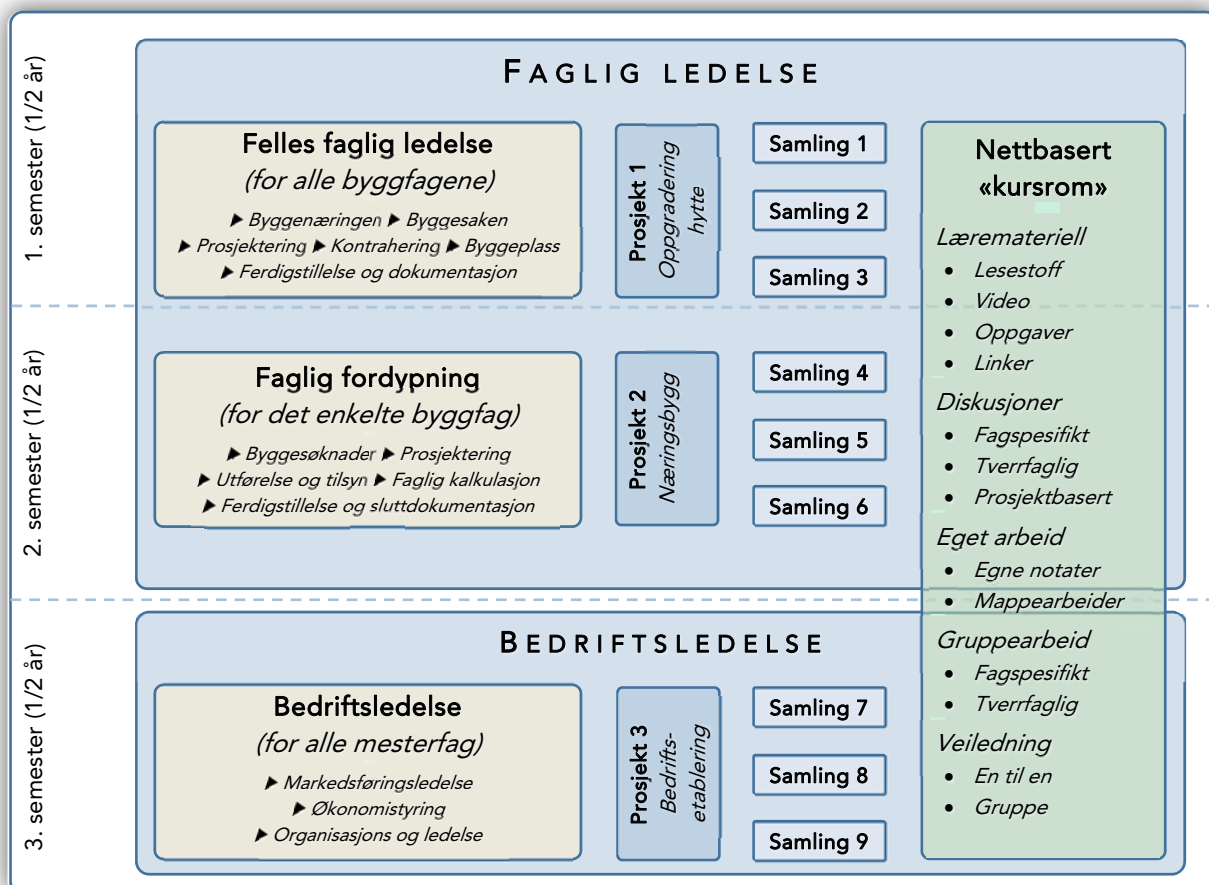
1. semester (1/2 år)

2. semester (1/2 år)

3. semester (1/2 år)

FAGLIG LEDELSE

Felles faglig ledelse
(for alle byggfagene)
▶ Byggenæringen ▶ Byggesaken
▶ Prosjektering ▶ Kontrahering ▶ Byggeplass
▶ Ferdigstillelse og dokumentasjon

Prosjekt 1
Oppgradering hytte

Samling 1
Samling 2
Samling 3

Faglig fordypning
(for det enkelte byggfag)
▶ Byggesøknader ▶ Prosjektering
▶ Utførelse og tilsyn ▶ Faglig kalkulasjon
▶ Ferdigstillelse og sluttdokumentasjon

Prosjekt 2
Næringsbygg

Samling 4
Samling 5
Samling 6

BEDRIFTSLEDELSE

Bedriftsledelse
(for alle mesterfag)
▶ Markedsføringsledelse
▶ Økonomistyring
▶ Organisasjons og ledelse

Prosjekt 3
Bedrifts-etablering

Samling 7
Samling 8
Samling 9

Nettbasert «kursrom»

Læremateriell
- Lesestoff
- Video
- Oppgaver
- Linker

Diskusjoner
- Fagspesifikt
- Tverrfaglig
- Prosjektbasert

Eget arbeid
- Egne notater
- Mappearbeider

Gruppearbeid
- Fagspesifikt
- Tverrfaglig

Veiledning
- En til en
- Gruppe